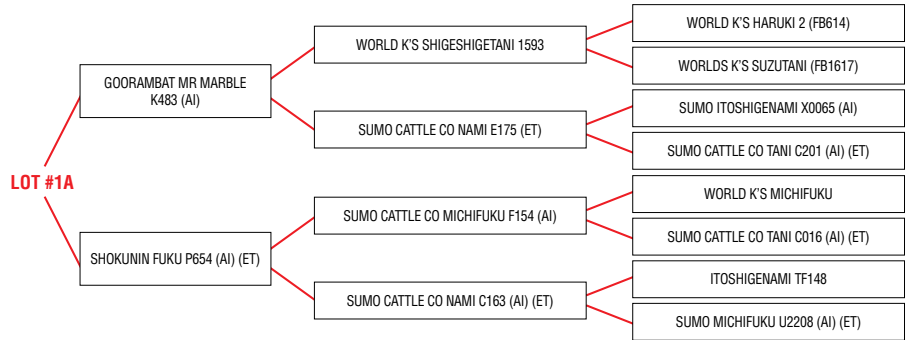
LOT #1A

GOORAMBAT MR MARBLE K483 (AI)

WORLD K'S SHIGESHIGETANI 1593

WORLD K'S HARUKI 2 (FB614)

WORLDS K'S SUZUTANI (FB1617)

SUMO CATTLE CO NAMI E175 (ET)

SUMO ITOSHIGENAMI X0065 (AI)

SUMO CATTLE CO TANI C201 (AI) (ET)

SHOKUNIN FUKU P654 (AI) (ET)

SUMO CATTLE CO MICHIFUKU F154 (AI)

WORLD K'S MICHIFUKU

SUMO CATTLE CO TANI C016 (AI) (ET)

SUMO CATTLE CO NAMI C163 (AI) (ET)

ITOSHIGENAMI TF148

SUMO MICHIFUKU U2208 (AI) (ET)